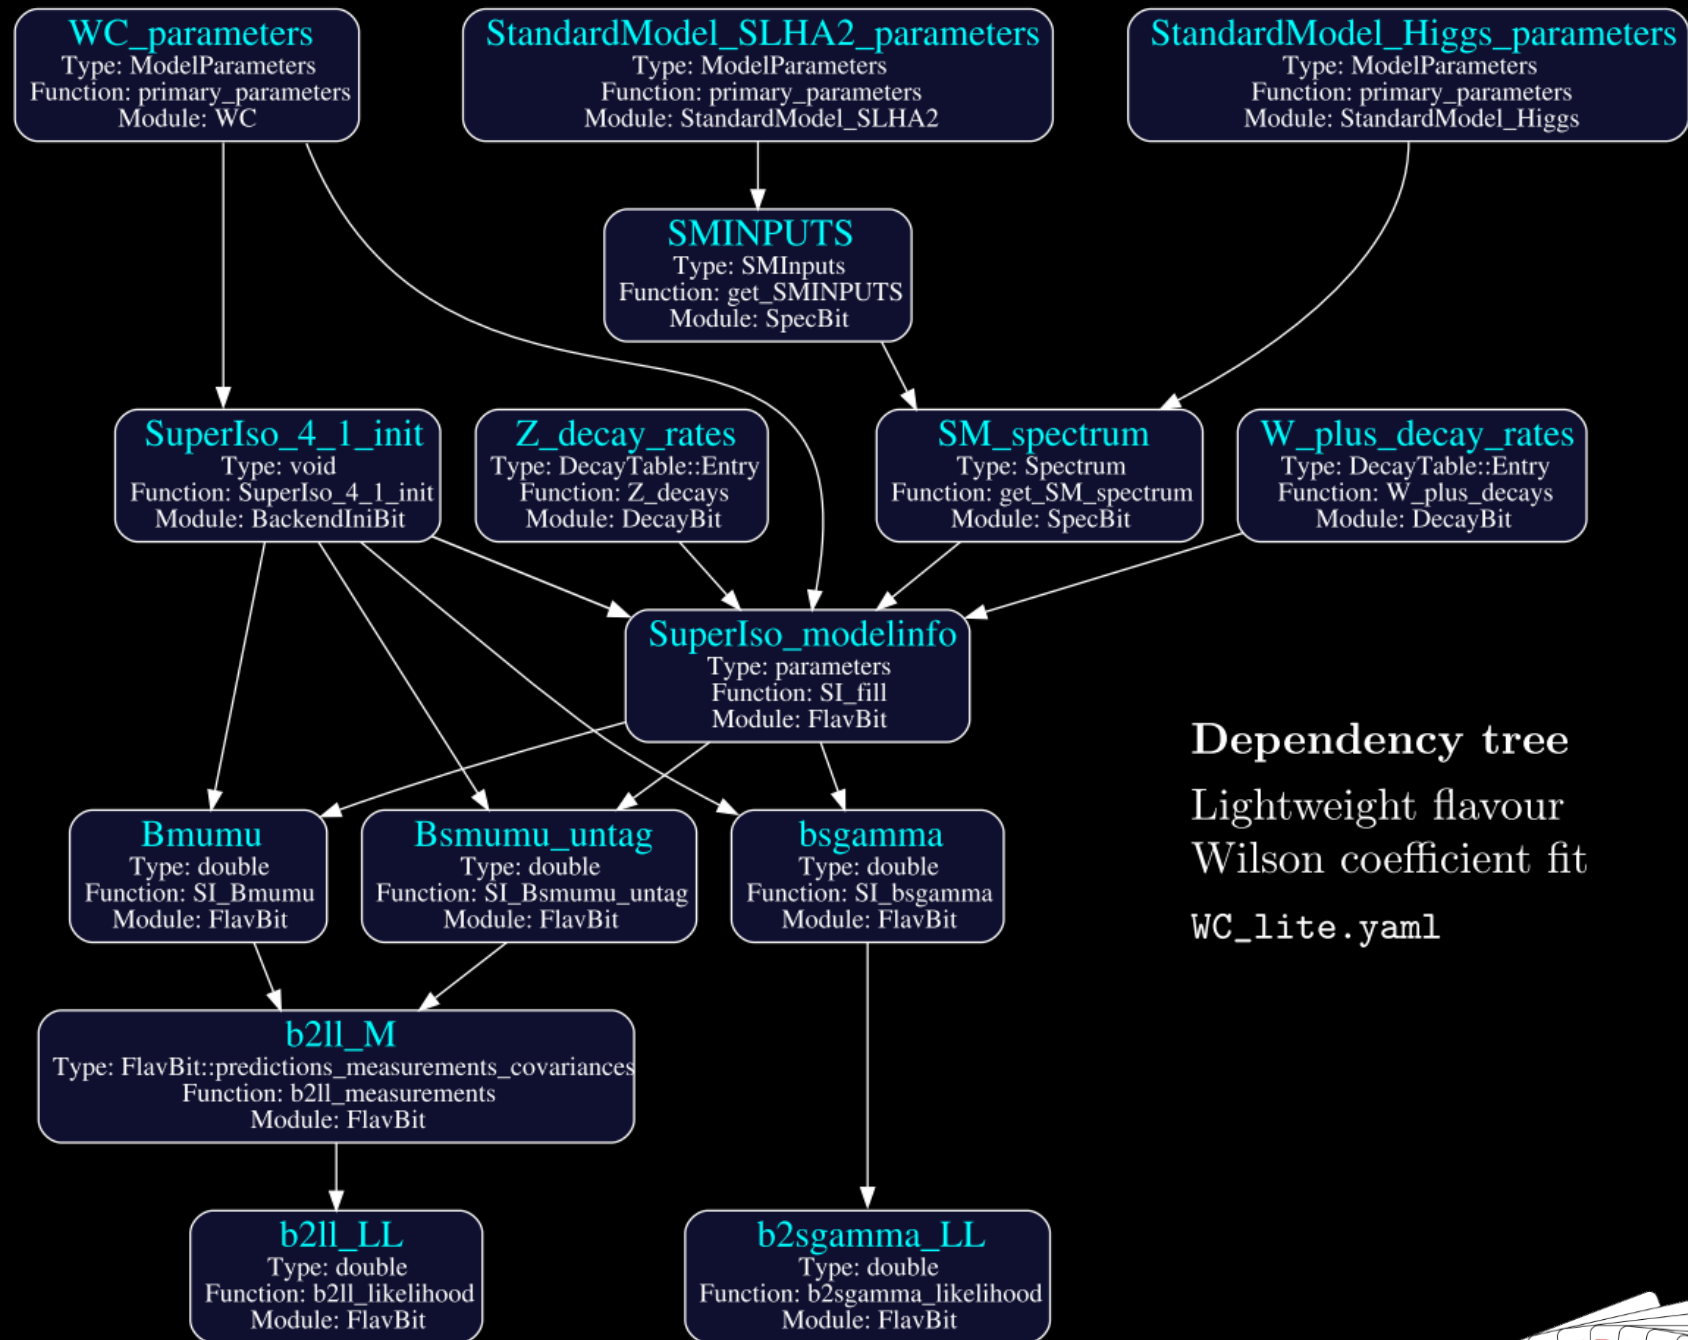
WC_parameters
Type: ModelParameters
Function: primary_parameters
Module: WC

StandardModel_SLHA2_parameters
Type: ModelParameters
Function: primary_parameters
Module: StandardModel_SLHA2

StandardModel_Higgs_parameters
Type: ModelParameters
Function: primary_parameters
Module: StandardModel_Higgs

SMINPUTS
Type: SMInputs
Function: get_SMINPUTS
Module: SpecBit

SuperIso_4_1_init
Type: void
Function: SuperIso_4_1_init
Module: BackendIniBit

Z_decay_rates
Type: DecayTable::Entry
Function: Z_decays
Module: DecayBit

SM_spectrum
Type: Spectrum
Function: get_SM_spectrum
Module: SpecBit

W_plus_decay_rates
Type: DecayTable::Entry
Function: W_plus_decays
Module: DecayBit

SuperIso_modelinfo
Type: parameters
Function: SI_fill
Module: FlavBit

Dependency tree

Lightweight flavour Wilson coefficient fit

WC_lite.yaml

Bmumu
Type: double
Function: SI_Bmumu
Module: FlavBit

Bsmumu_untag
Type: double
Function: SI_Bsmumu_untag
Module: FlavBit

bsgamma
Type: double
Function: SI_bsgamma
Module: FlavBit

b2ll_M
Type: FlavBit::predictions_measurements_covariances
Function: b2ll_measurements
Module: FlavBit

b2ll_LL
Type: double
Function: b2ll_likelihood
Module: FlavBit

b2sgamma_LL
Type: double
Function: b2sgamma_likelihood
Module: FlavBit